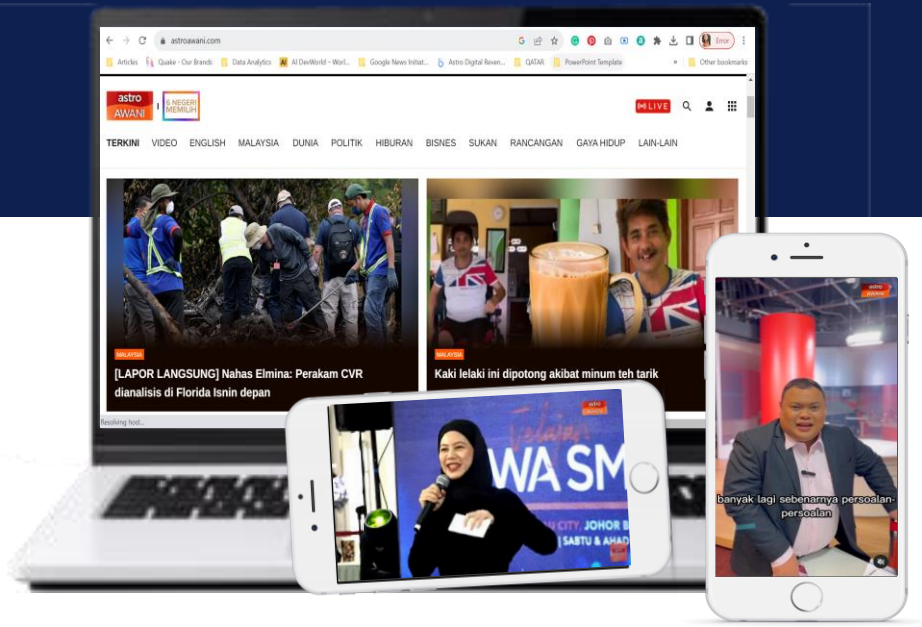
astroawani.com

Error

Articles Quake - Our Brands Data Analytics AI DevWorld – Worl... Google News Inihat... Astro Digital Reven... QATAR PowerPoint Template Other bookmarks

astro AWANI | 6 NEGERI MEMILIH

LIVE

TERKINI VIDEO ENGLISH MALAYSIA DUNIA POLITIK HIBURAN BISNES SUKAN RANCANGAN GAYA HIDUP LAIN-LAIN

MALAYSIA

[LAPOR LANGSUNG] Nahas Elmina: Perakam CVR dianalisis di Florida Isnin depan

MALAYSIA

Kaki lelaki ini dipotong akibat minum teh tarik

Resolving host...

astro AWANI

WA SM

CITY, JOHOR B

SABTU & AHAD

astro AWANI

banyak lagi sebenarnya persoalan-persoalan